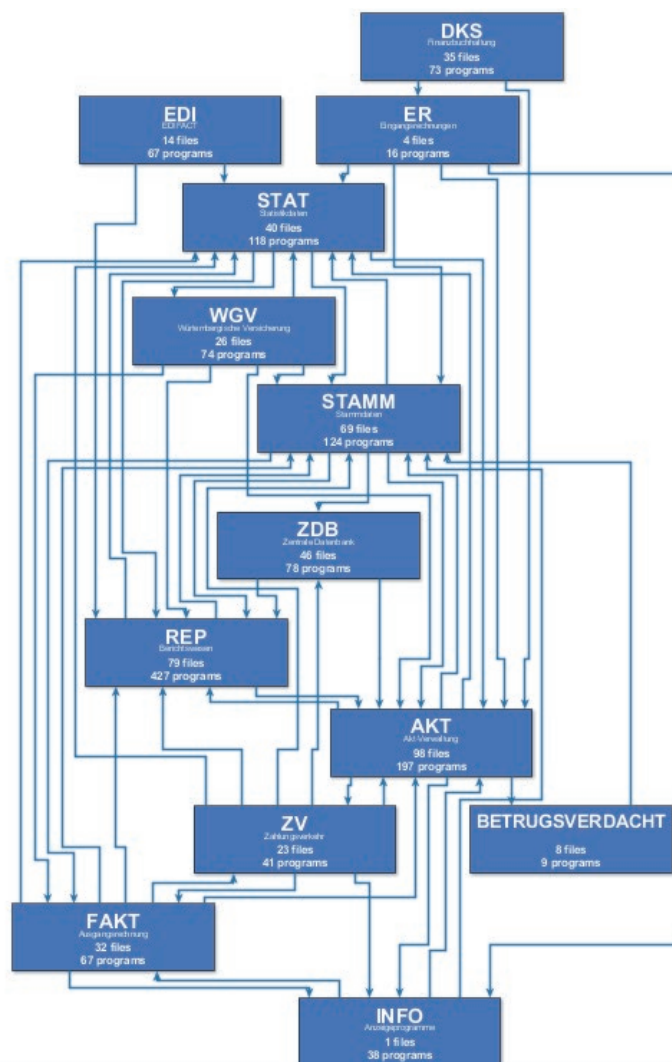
DKS
Finanzbuchhaltung
35 files
73 programs

EDI
EDIFACT
14 files
67 programs

ER
Eingangsrechnungen
4 files
16 programs

STAT
Statistikdaten
40 files
118 programs

WGV
Württembergische Versicherung
26 files
74 programs

STAMM
Stammdaten
69 files
124 programs

ZDB
Zentrale Datenbank
46 files
78 programs

REP
Berichtswesen
79 files
427 programs

AKT
Akt-Verwaltung
98 files
197 programs

ZV
Zahlungsverkehr
23 files
41 programs

BETRUGSVERDACHT
8 files
9 programs

FAKT
Ausgangsrechnung
32 files
67 programs

INFO
Anzeigeprogramme
1 files
38 programs